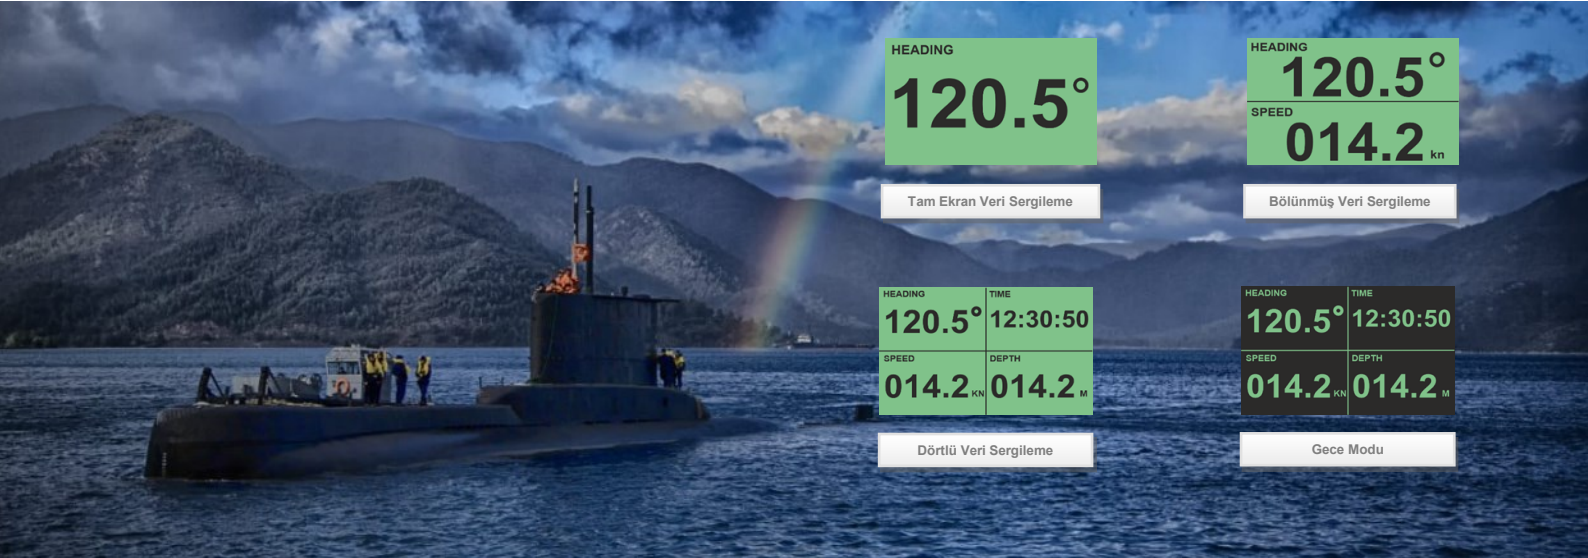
HEADING
120.5°

Tam Ekran Veri Sergileme

HEADING
120.5°
SPEED
014.2 kn

Bölünmüş Veri Sergileme

| HEADING 120.5° | TIME 12:30:50 |
|---|---|
| SPEED 014.2 KN | DEPTH 014.2 M |

Dörtlü Veri Sergileme

| HEADING 120.5° | TIME 12:30:50 |
|---|---|
| SPEED 014.2 KN | DEPTH 014.2 M |

Gece Modu